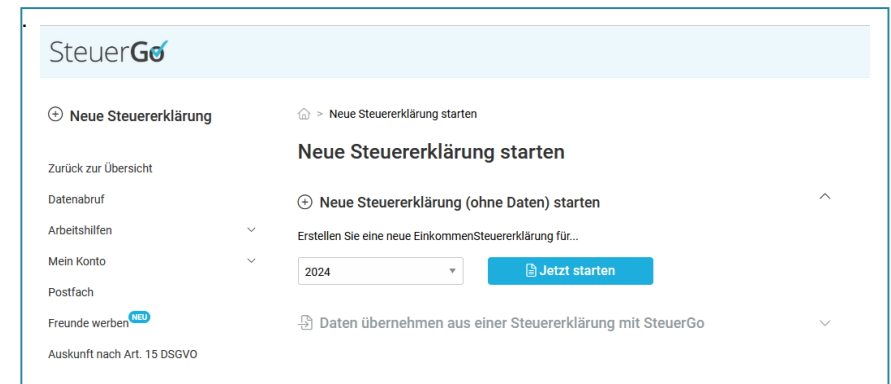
SteuerGo

Neue Steuererklärung

Zurück zur Übersicht

Datenabruf

Arbeitshilfen

Mein Konto

Postfach

Freunde werben NEU

Auskunft nach Art. 15 DSGVO

> Neue Steuererklärung starten

Neue Steuererklärung starten

Neue Steuererklärung (ohne Daten) starten

Erstellen Sie eine neue EinkommenSteuererklärung für...

2024

Jetzt starten

Daten übernehmen aus einer Steuererklärung mit SteuerGo